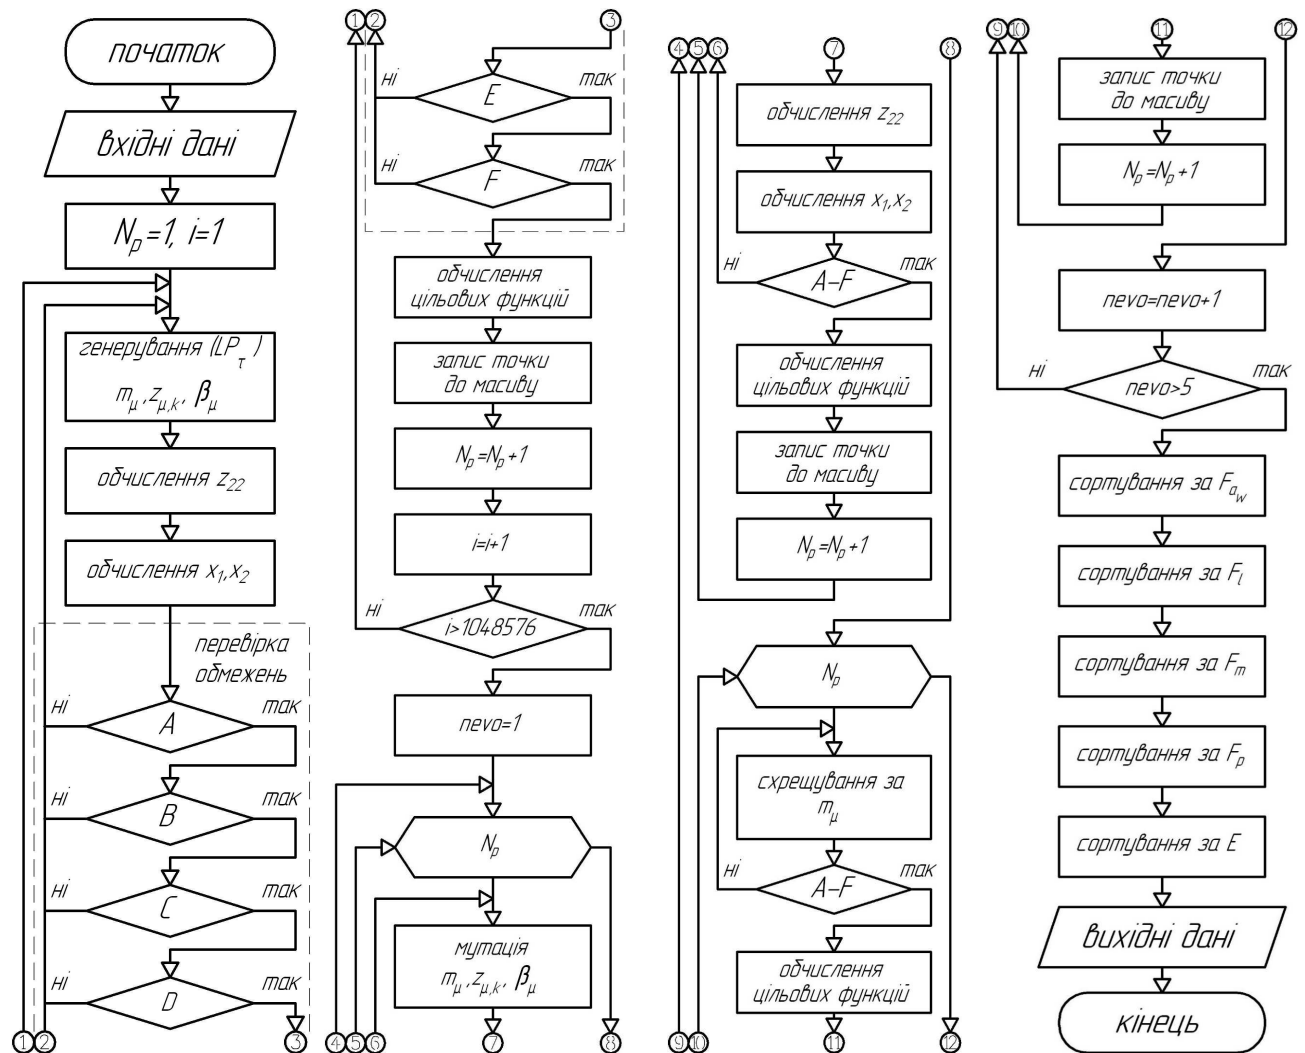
початок

вхідні дані

$N_p=1,\ i=1$

генерування ($LP_\tau$) $m_\mu, z_{\mu,k}, \beta_\mu$

обчислення $z_{22}$

обчислення $x_1, x_2$

перевірка обмежень

ні A так

ні B так

ні C так

ні D так

1 2 3

1 2 3

ні E так

ні F так

обчислення цільових функцій

запис точки до масиву

$N_p=N_p+1$

$i=i+1$

ні $i>1048576$ так

nevo=1

$N_p$

мутація $m_\mu, z_{\mu,k}, \beta_\mu$

4 5 6 7 8

4 5 6 7 8

обчислення $z_{22}$

обчислення $x_1, x_2$

ні A–F так

обчислення цільових функцій

запис точки до масиву

$N_p=N_p+1$

$N_p$

схрещування за $m_\mu$

ні A–F так

обчислення цільових функцій

9 10 11 12

9 10 11 12

запис точки до масиву

$N_p=N_p+1$

nevo=nevo+1

ні nevo>5 так

сортування за $F_{a_w}$

сортування за $F_l$

сортування за $F_m$

сортування за $F_p$

сортування за E

вихідні дані

кінець